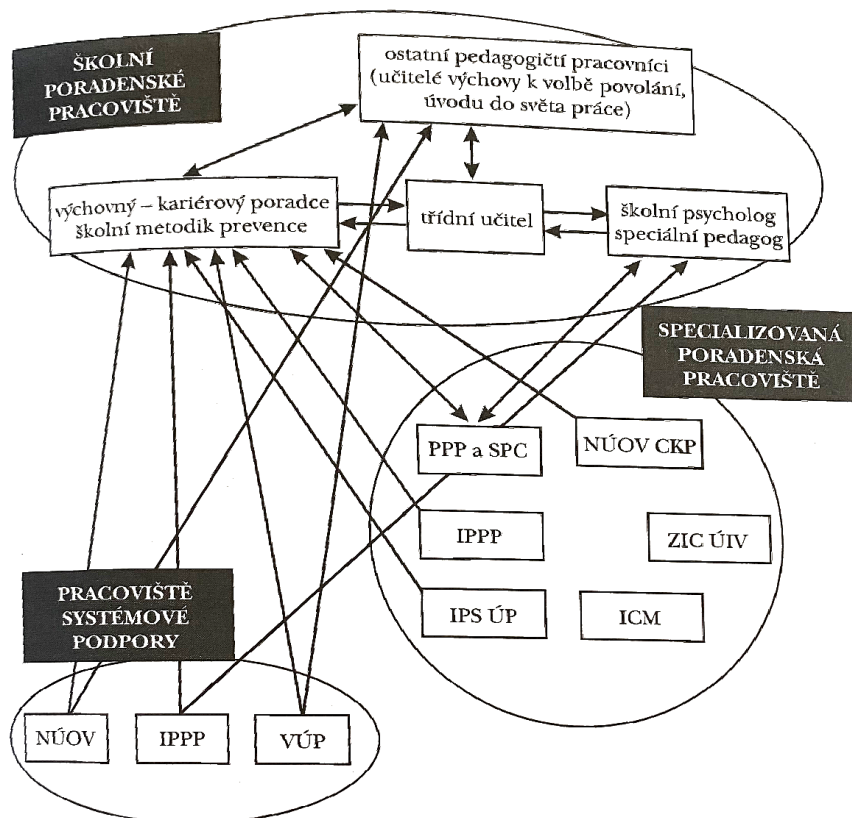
ŠKOLNÍ PORADENSKÉ PRACOVIŠTĚ

ostatní pedagogičtí pracovníci (učitelé výchovy k volbě povolání, úvodu do světa práce)

výchovný – kariérový poradce školní metodik prevence

třídní učitel

školní psycholog speciální pedagog

SPECIALIZOVANÁ PORADENSKÁ PRACOVIŠTĚ

PPP a SPC

NÚOV CKP

IPPP

ZIC ÚIV

IPS ÚP

ICM

PRACOVIŠTĚ SYSTÉMOVÉ PODPORY

NÚOV

IPPP

VÚP